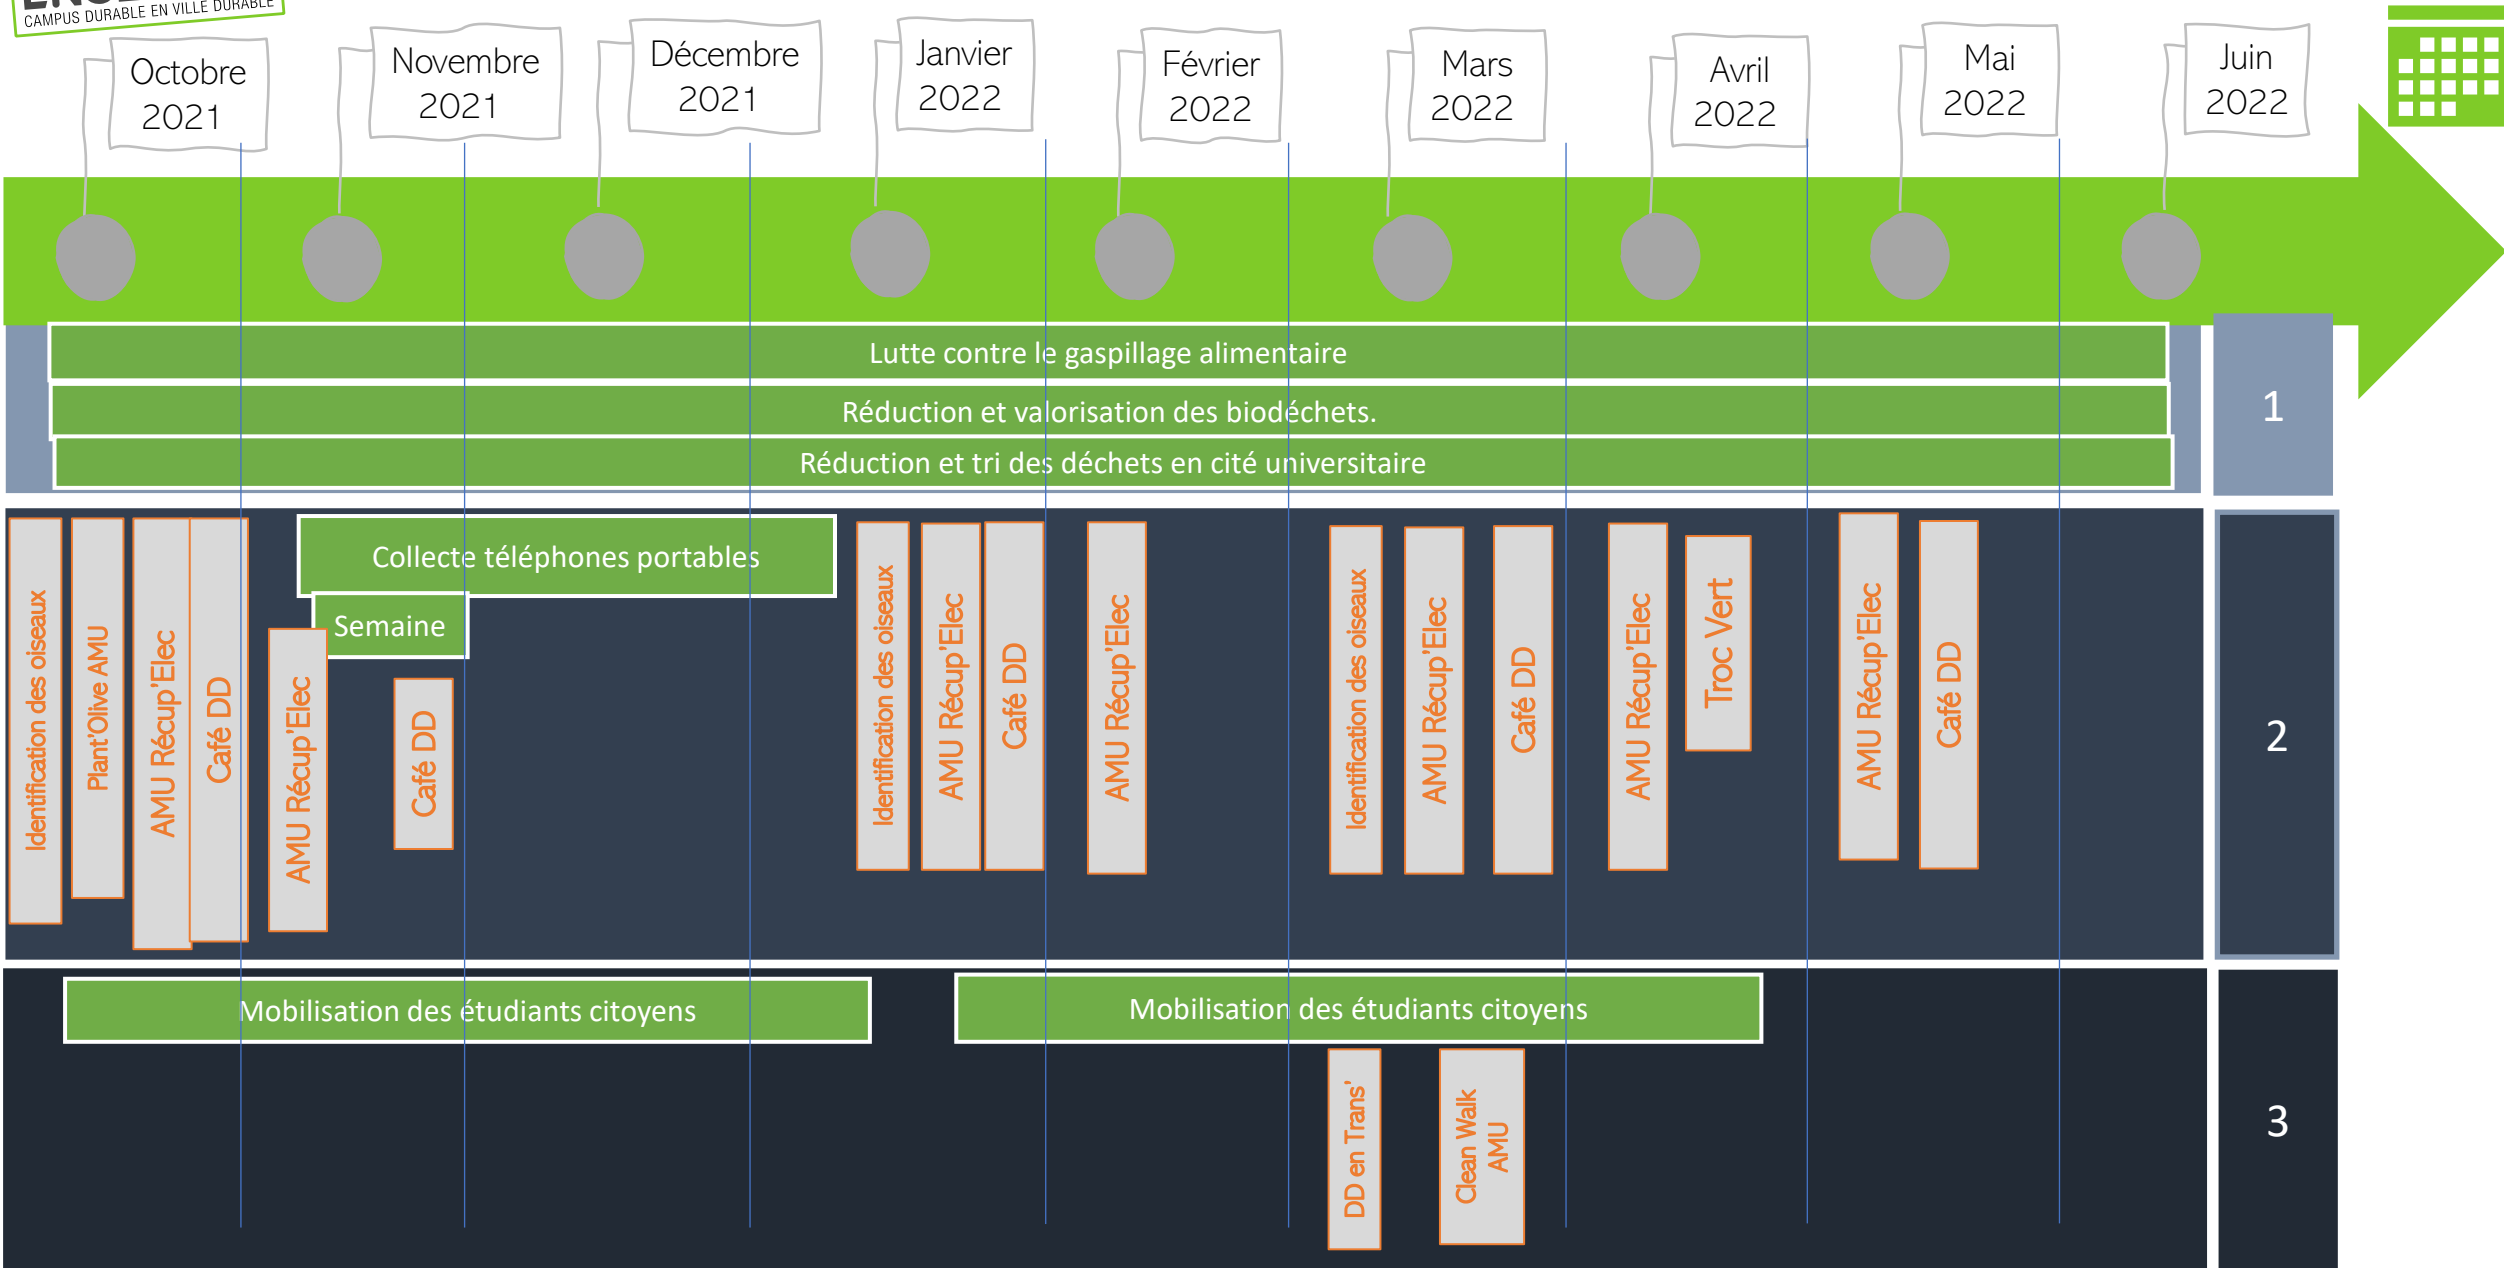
CAMPUS DURABLE EN VILLE DURABLE

Octobre 2021
Novembre 2021
Décembre 2021
Janvier 2022
Février 2022
Mars 2022
Avril 2022
Mai 2022
Juin 2022

Lutte contre le gaspillage alimentaire
Réduction et valorisation des biodéchets.
Réduction et tri des déchets en cité universitaire
1

Identification des oiseaux
Plant'Olive AMU
AMU Récup'Elec
Café DD
Collecte téléphones portables
Semaine
AMU Récup'Elec
Café DD
Identification des oiseaux
AMU Récup'Elec
Café DD
AMU Récup'Elec
Identification des oiseaux
AMU Récup'Elec
Café DD
AMU Récup'Elec
Troc Vert
AMU Récup'Elec
Café DD
2

Mobilisation des étudiants citoyens
Mobilisation des étudiants citoyens
DD en Trans'
Clean Walk AMU
3